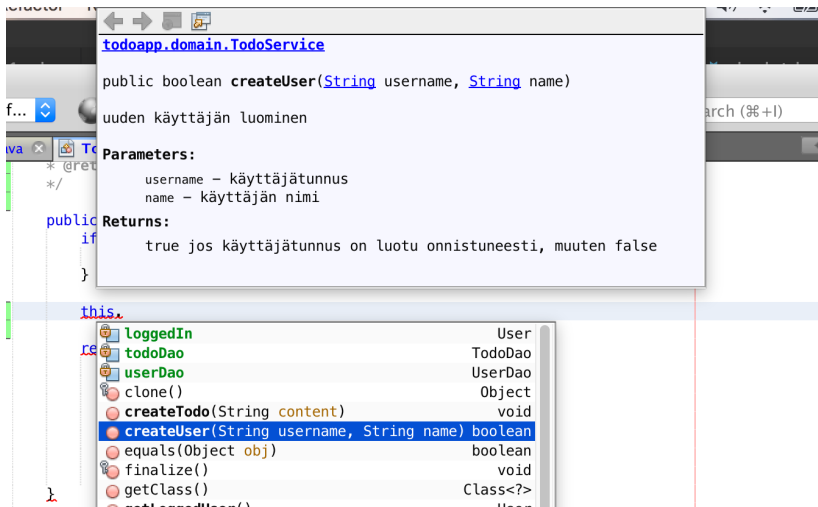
todoapp.domain.TodoService

public boolean **createUser**(String username, String name)

uuden käyttäjän luominen

**Parameters:**

username - käyttäjätunnus
name - käyttäjän nimi

**Returns:**

true jos käyttäjätunnus on luotu onnistuneesti, muuten false

f...

arch (⌘+I)

va

To

* @ret
*/

public
if

}

this.

re

}

| | |
|---|---|
| loggedIn | User |
| todoDao | TodoDao |
| userDao | UserDao |
| clone() | Object |
| createTodo(String content) | void |
| createUser(String username, String name) | boolean |
| equals(Object obj) | boolean |
| finalize() | void |
| getClass() | Class<?> |
| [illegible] | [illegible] |